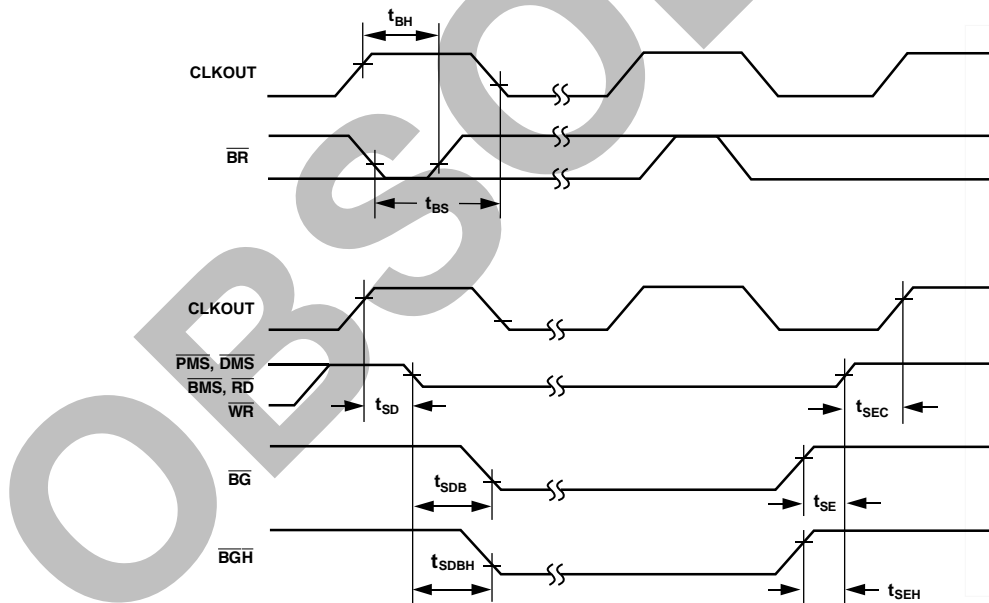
OBSOLETE

$t_{BH}$

CLKOUT

$\overline{BR}$

$t_{BS}$

CLKOUT

$\overline{PMS}$, $\overline{DMS}$
$\overline{BMS}$, $\overline{RD}$
$\overline{WR}$

$t_{SD}$

$t_{SEC}$

$\overline{BG}$

$t_{SDB}$

$t_{SE}$

$\overline{BGH}$

$t_{SDBH}$

$t_{SEH}$